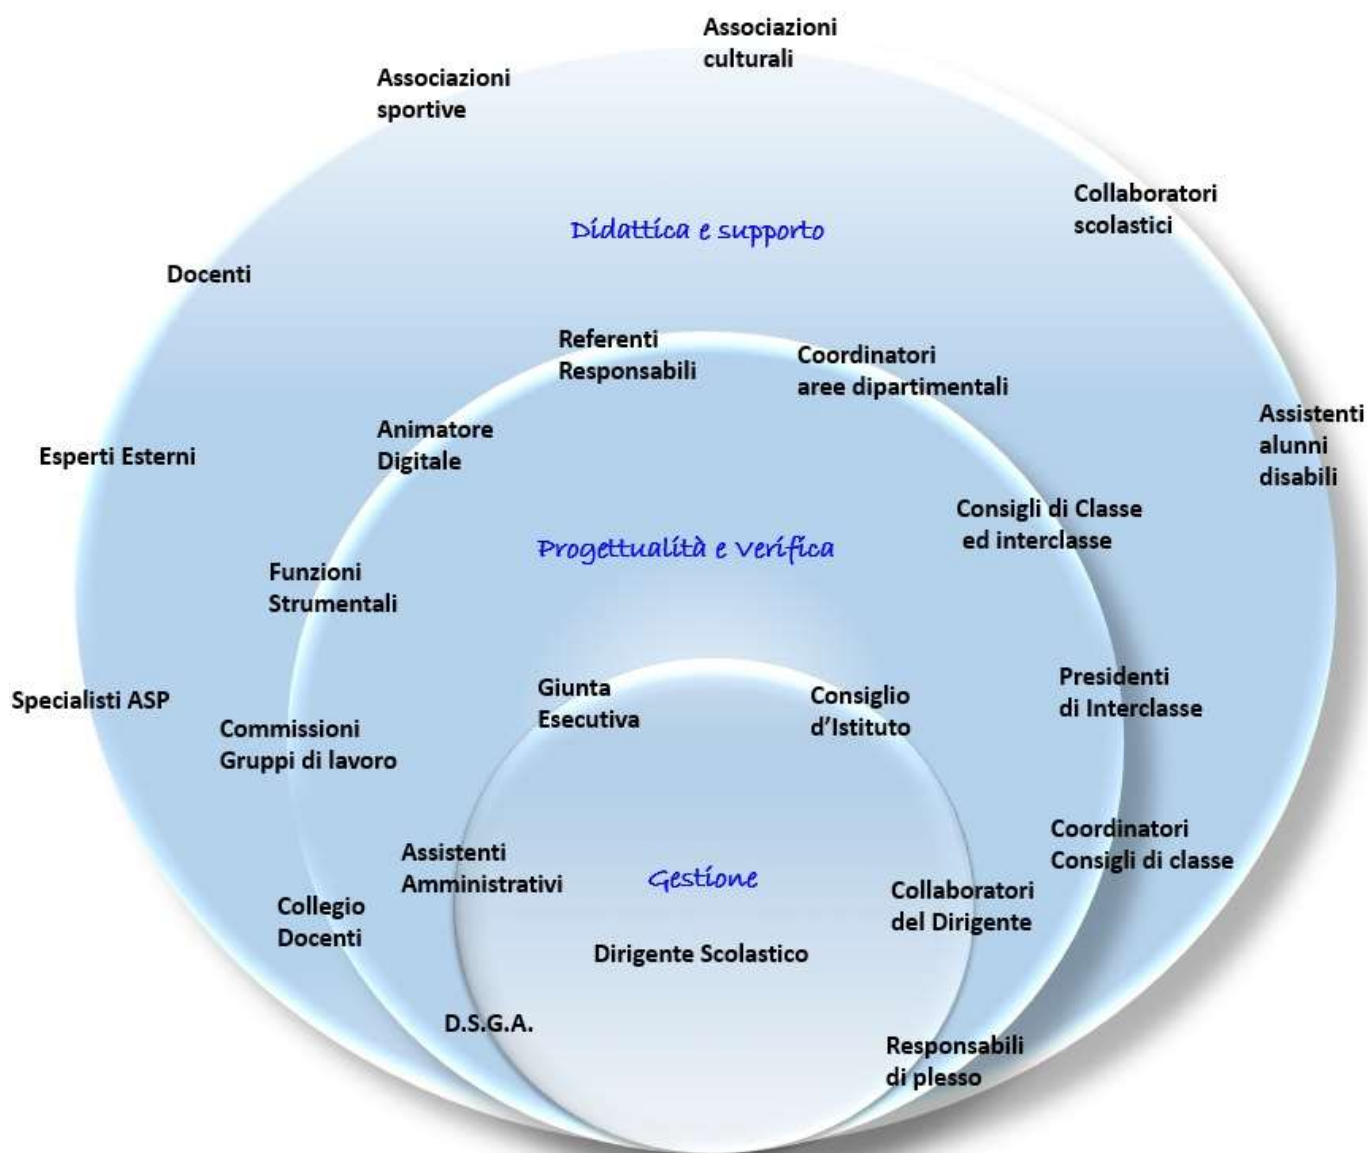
Associazioni culturali

Associazioni sportive

Collaboratori scolastici

Didattica e supporto

Docenti

Referenti Responsabili

Coordinatori aree dipartimentali

Assistenti alunni disabili

Animatore Digitale

Esperti Esterni

Consigli di Classe ed interclasse

Progettualità e verifica

Funzioni Strumentali

Presidenti di Interclasse

Giunta Esecutiva

Consiglio d'Istituto

Specialisti ASP

Commissioni Gruppi di lavoro

Coordinatori Consigli di classe

Assistenti Amministrativi

Gestione

Collaboratori del Dirigente

Collegio Docenti

Dirigente Scolastico

D.S.G.A.

Responsabili di plesso